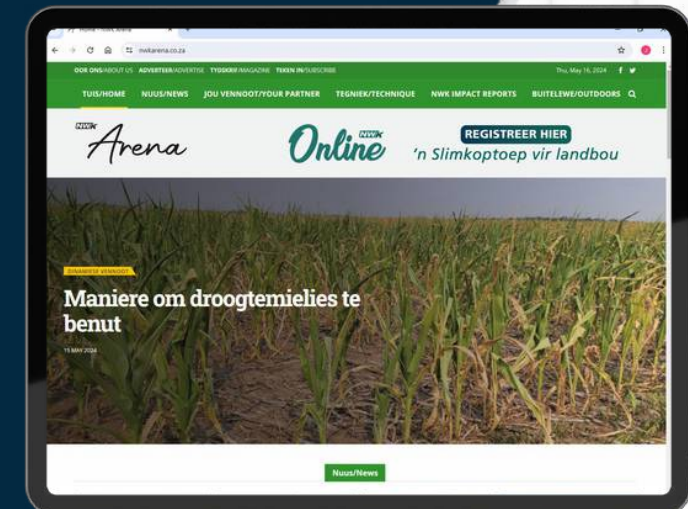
Home - NWK Arena

nwkarena.co.za

OOR ONS/ABOUT US ADVERTEER/ADVERTISE TYDSKRIF/MAGAZINE TEKEN IN/SUBSCRIBE

Thu, May 16, 2024

TUIS/HOME NUUS/NEWS JOU VENNOOT/YOUR PARTNER TEGNIEK/TECHNIQUE NWK IMPACT REPORTS BUITELEWE/OUTDOORS

NWK Arena

NWK Online

REGISTREER HIER

'n Slimkoptoep vir landbou

DINAMIESE VENNOOT

Maniere om droogtemielies te benut

15 MAY 2024

Nuus/News